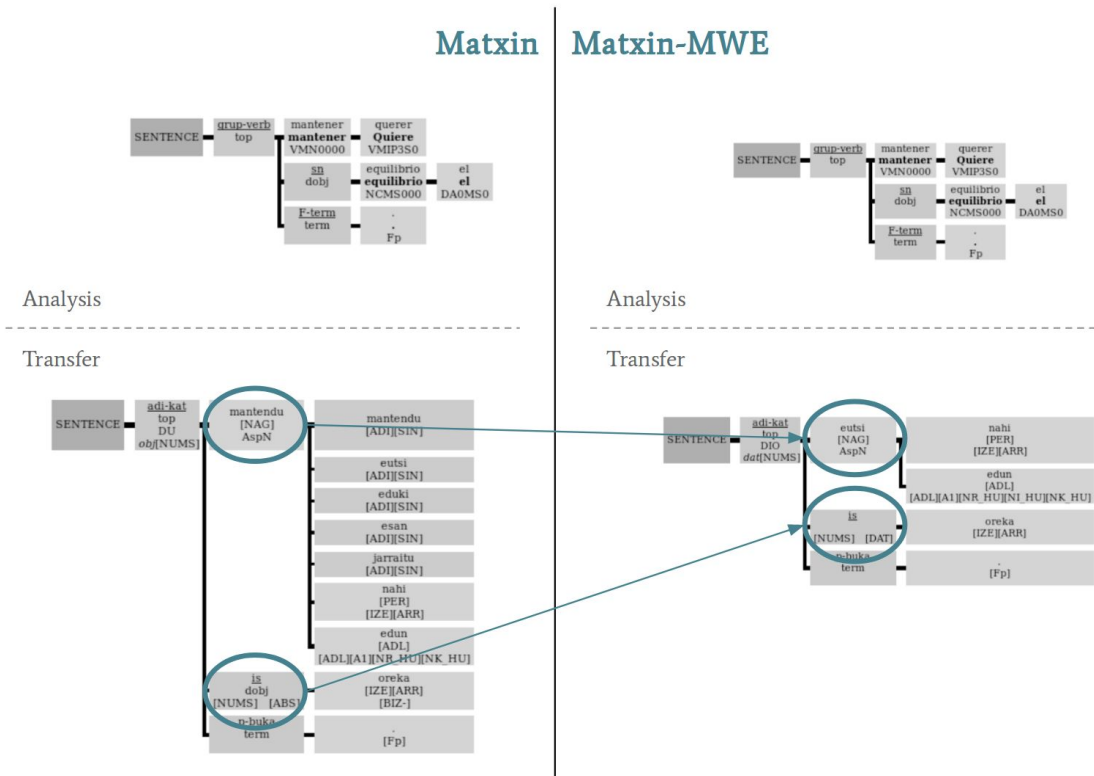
Matxin

SENTENCE
grup-verb
top
mantener
**mantener**
VMN0000
querer
**Quiere**
VMIP3S0
sn
dobj
equilibrio
**equilibrio**
NCMS000
el
**el**
DA0MS0
F-term
term
.
.
Fp

Analysis

Transfer

SENTENCE
adi-kat
top
DU
*obj*[NUMS]
mantendu
[NAG]
AspN
mantendu
[ADI][SIN]
eutsi
[ADI][SIN]
eduki
[ADI][SIN]
esan
[ADI][SIN]
jarraitu
[ADI][SIN]
nahi
[PER]
[IZE][ARR]
edun
[ADL]
[ADL][A1][NR_HU][NK_HU]
is
dobj
[NUMS] [ABS]
oreka
[IZE][ARR]
[BIZ-]
p-buka
term
.
[Fp]

Matxin-MWE

SENTENCE
grup-verb
top
mantener
**mantener**
VMN0000
querer
**Quiere**
VMIP3S0
sn
dobj
equilibrio
**equilibrio**
NCMS000
el
**el**
DA0MS0
F-term
term
.
.
Fp

Analysis

Transfer

SENTENCE
adi-kat
top
DIO
*dat*[NUMS]
eutsi
[NAG]
AspN
nahi
[PER]
[IZE][ARR]
edun
[ADL]
[ADL][A1][NR_HU][NI_HU][NK_HU]
is
[NUMS] [DAT]
oreka
[IZE][ARR]
p-buka
term
.
[Fp]